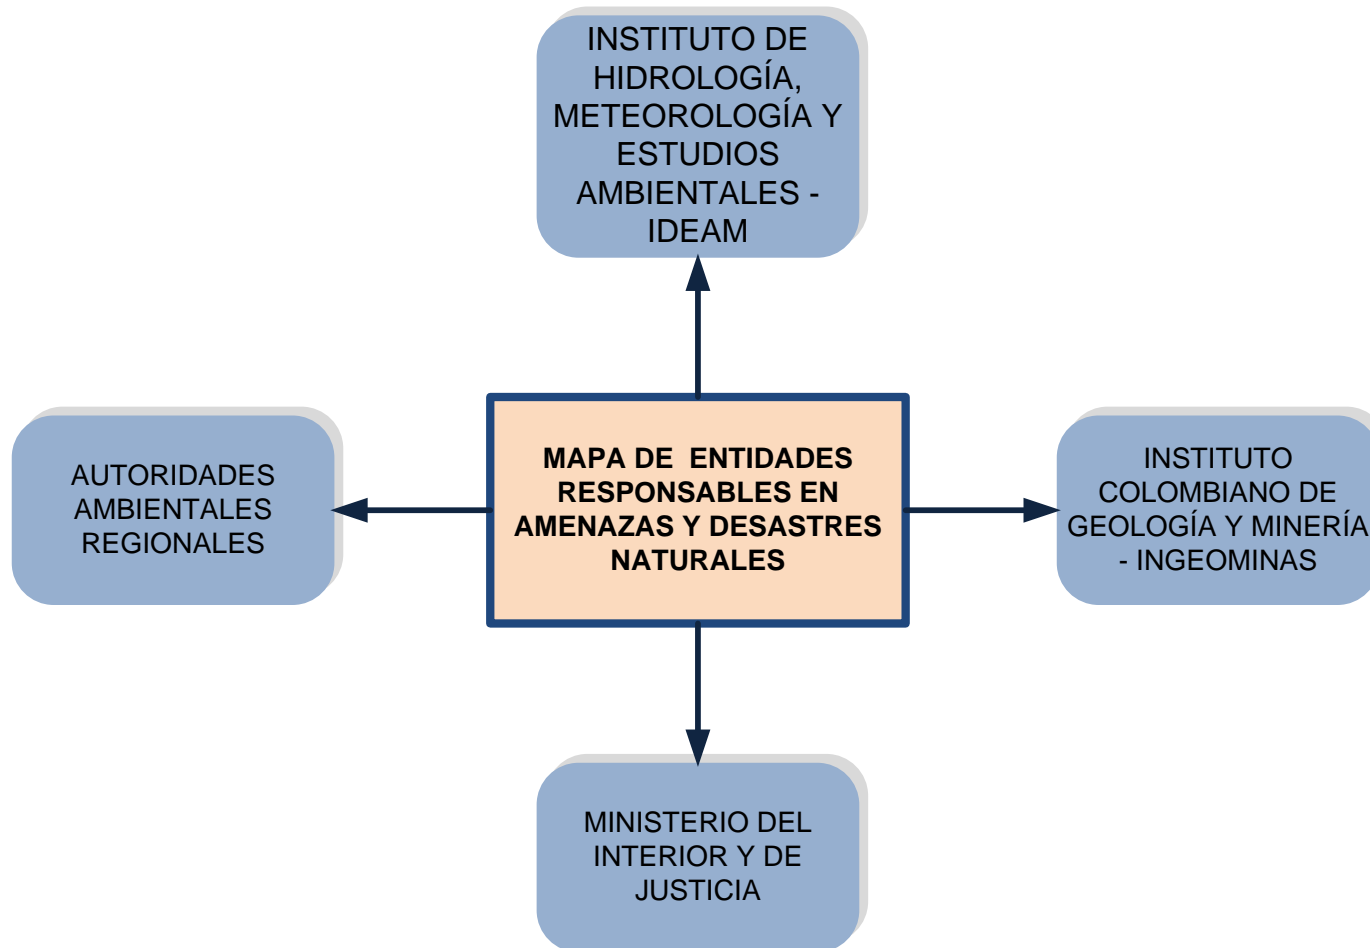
INSTITUTO DE HIDROLOGÍA, METEOROLOGÍA Y ESTUDIOS AMBIENTALES - IDEAM

AUTORIDADES AMBIENTALES REGIONALES

MAPA DE ENTIDADES RESPONSABLES EN AMENAZAS Y DESASTRES NATURALES

INSTITUTO COLOMBIANO DE GEOLOGÍA Y MINERÍA - INGEOMINAS

MINISTERIO DEL INTERIOR Y DE JUSTICIA